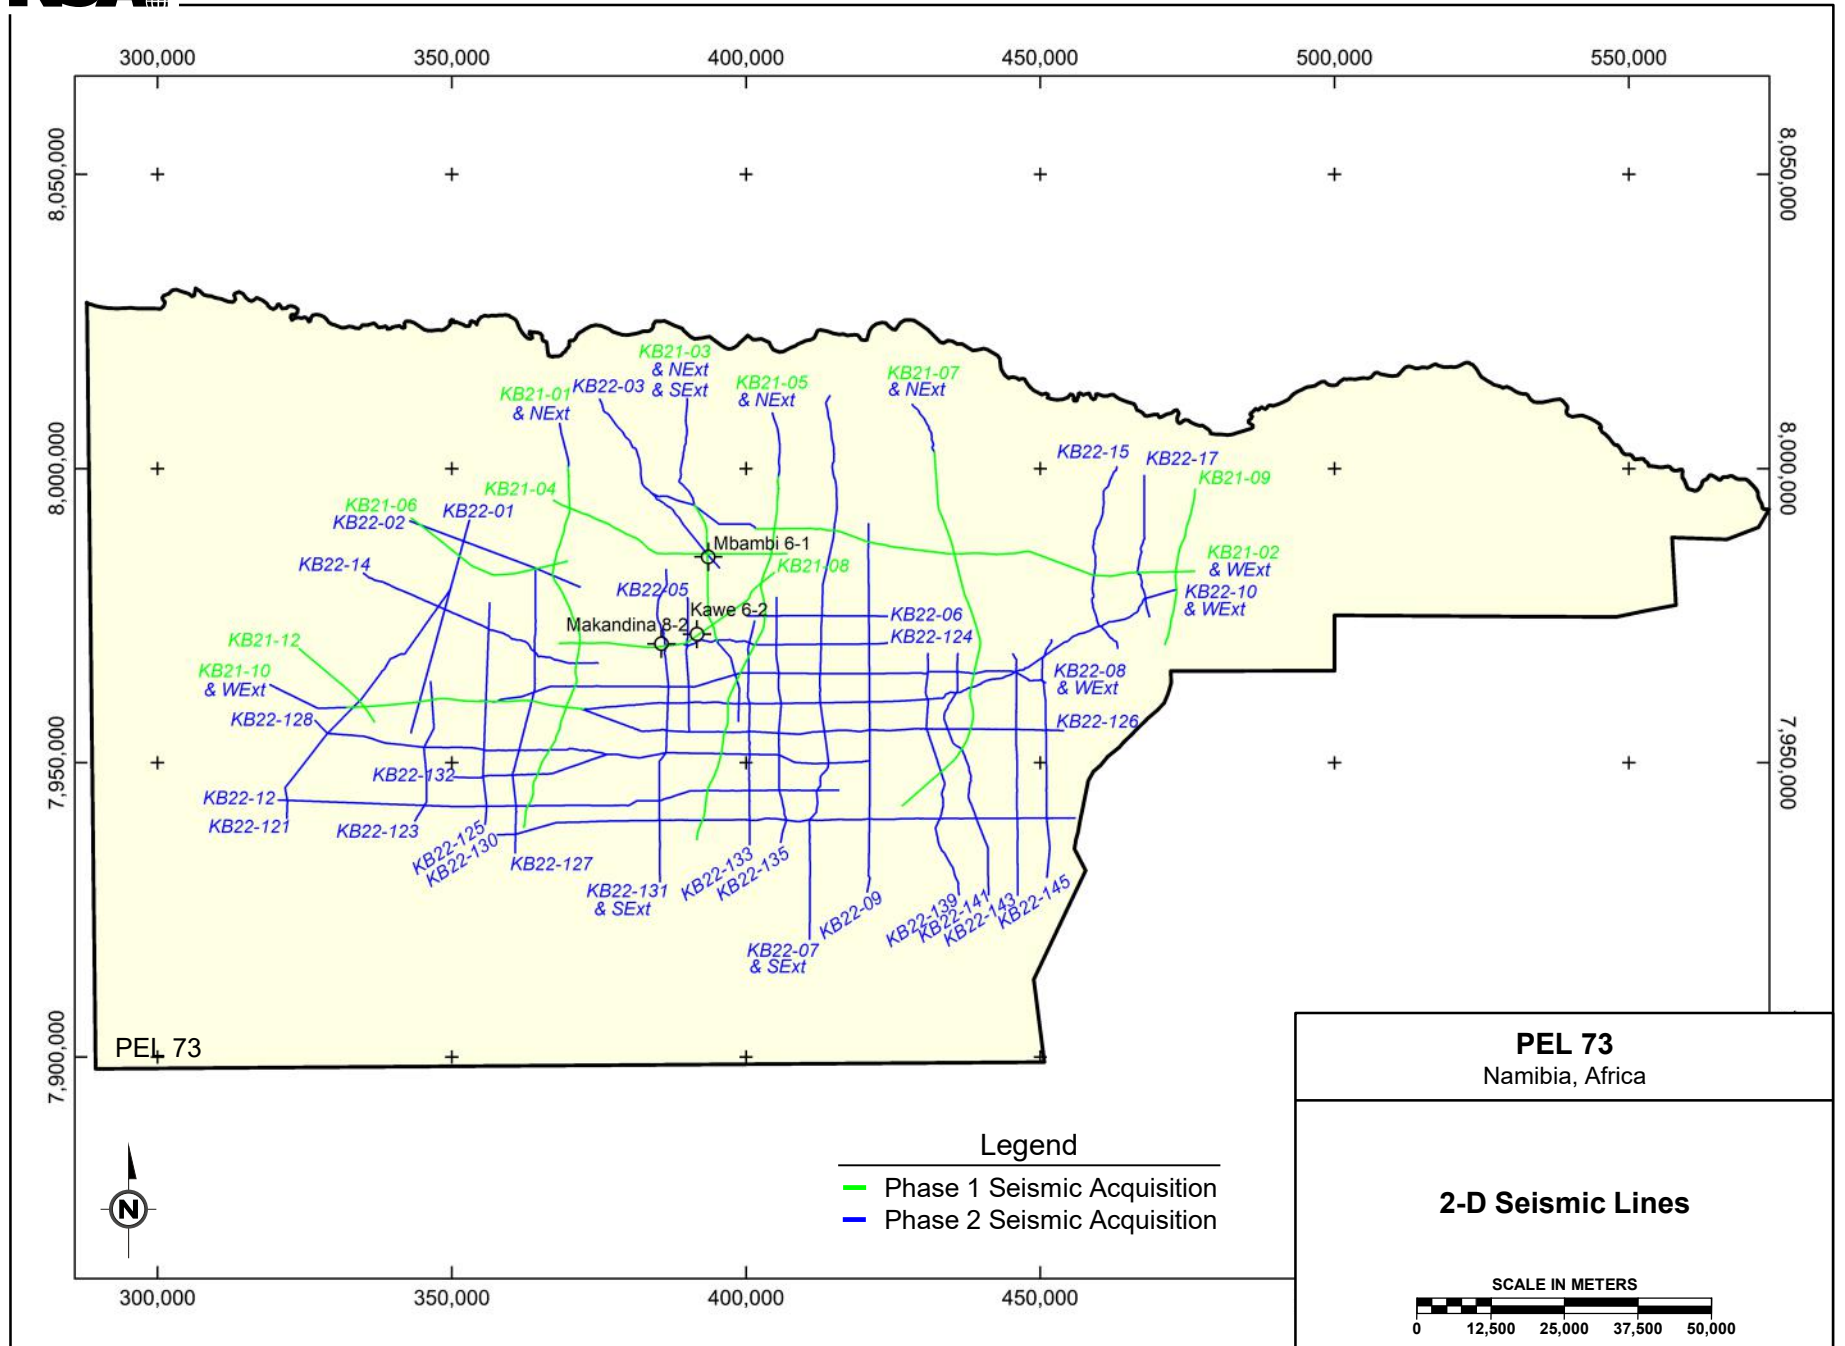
300,000 350,000 400,000 450,000 500,000 550,000

8,050,000
8,000,000
7,950,000
7,900,000

8,050,000
8,000,000
7,950,000

KB21-03 & NExt
KB21-01 & NExt
KB22-03 & SExt
KB21-05 & NExt
KB21-07 & NExt
KB22-15
KB22-17
KB21-09
KB21-04
KB21-06
KB22-02
KB22-01
Mbambi 6-1
KB21-02 & WExt
KB21-08
KB22-14
KB22-05
KB22-10 & WExt
Kawe 6-2
KB22-06
Makandina 8-2
KB22-124
KB21-12
KB21-10 & WExt
KB22-08 & WExt
KB22-128
KB22-126
KB22-132
KB22-12
KB22-121
KB22-123
KB22-125
KB22-130
KB22-127
KB22-131 & SExt
KB22-133
KB22-135
KB22-09
KB22-07 & SExt
KB22-139
KB22-141
KB22-143
KB22-145

PEL 73

Legend
Phase 1 Seismic Acquisition
Phase 2 Seismic Acquisition

N

300,000 350,000 400,000 450,000

PEL 73
Namibia, Africa

2-D Seismic Lines

SCALE IN METERS
0 12,500 25,000 37,500 50,000